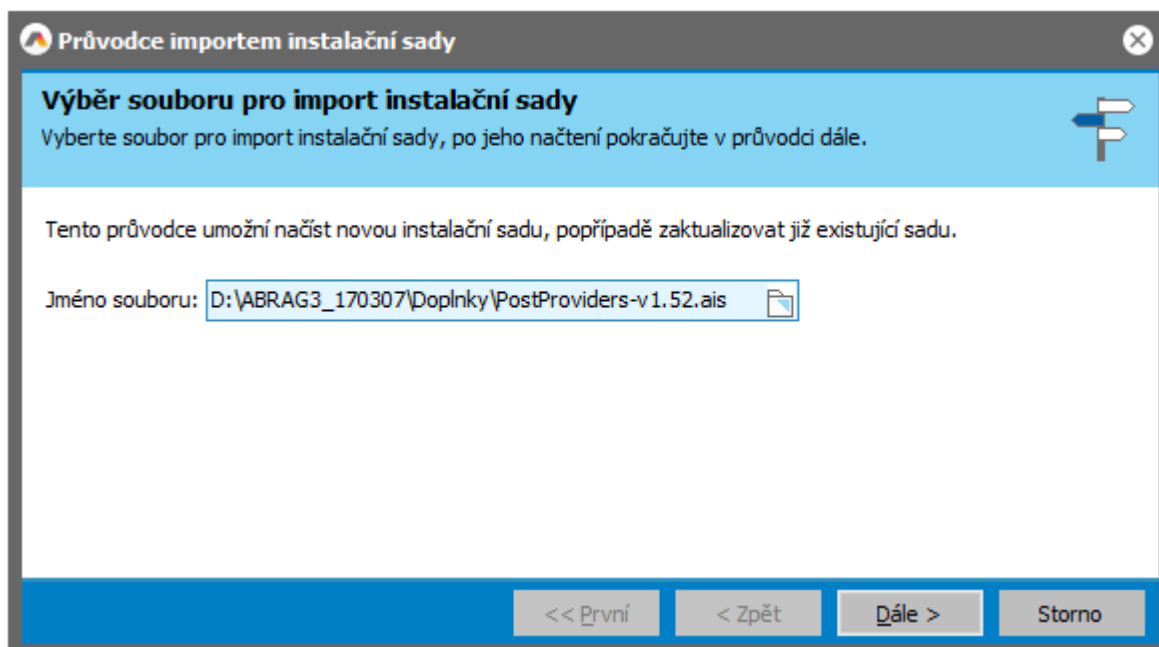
Průvodce importem instalační sady

Výběr souboru pro import instalační sady

Vyberte soubor pro import instalační sady, po jeho načtení pokračujte v průvodci dále.

Tento průvodce umožní načíst novou instalační sadu, popřípadě zaktualizovat již existující sadu.

Jméno souboru: D:\ABRAG3_170307\Doplnky\PostProviders-v1.52.ais

<< První | < Zpět | Dále > | Storno